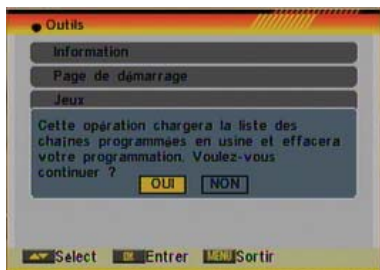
Outils

Information

Page de démarrage

Jeux

Cette opération chargera la liste des chaînes programmées en usine et effacera votre programmation. Voulez-vous continuer ?

OUI NON

Sélect OK Entrer MENU Sortir